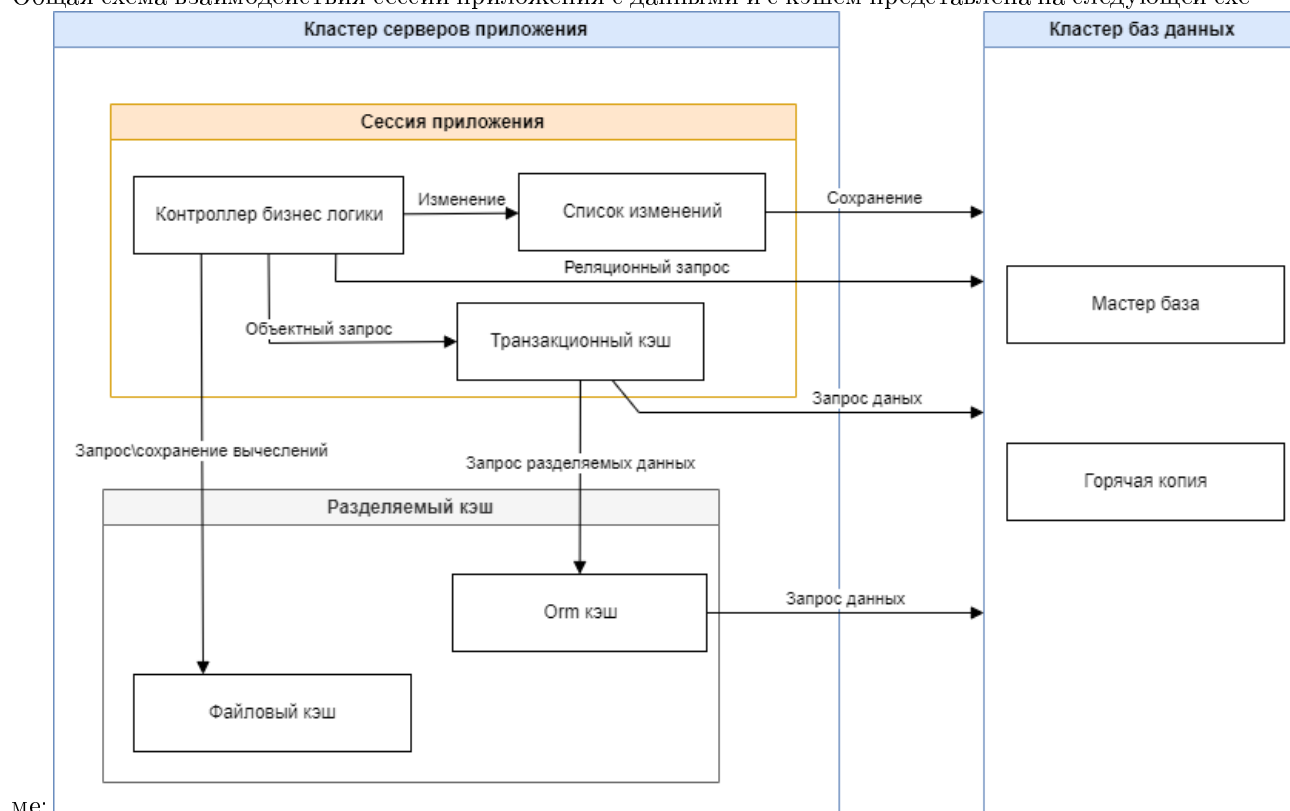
Общая схема взаимодействия сессии приложения с данными и с кэшем представлена на следующей схе

Кластер серверов приложения

Кластер баз данных

Сессия приложения

Контроллер бизнес логики

Изменение

Список изменений

Сохранение

Реляционный запрос

Мастер база

Объектный запрос

Транзакционный кэш

Запрос даных

Запрос\сохранение вычеслений

Запрос разделяемых данных

Горячая копия

Разделяемый кэш

Orm кэш

Запрос данных

Файловый кэш

ме: